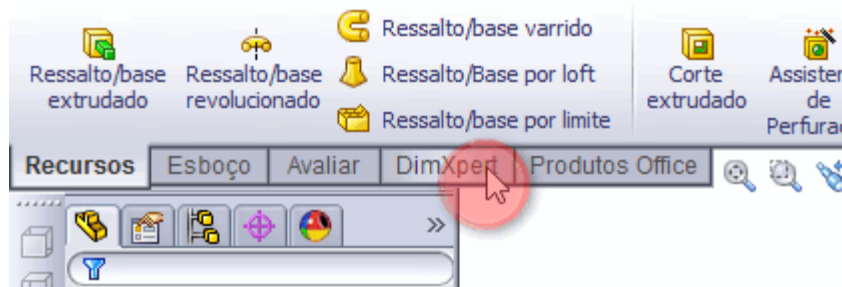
Ressalto/base extrudado

Ressalto/base revolucionado

Ressalto/base varrido

Ressalto/Base por loft

Ressalto/base por limite

Corte extrudado

Assister de Perfurac

Recursos | Esboço | Avaliar | DimXpert | Produtos Office

»